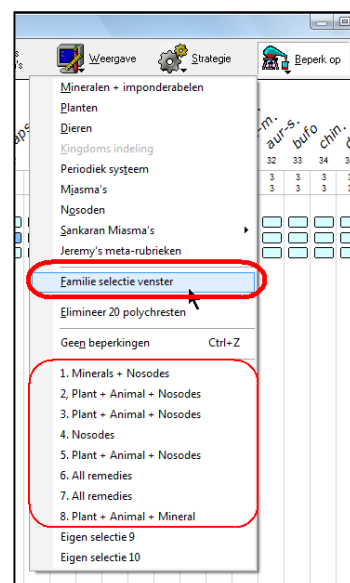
Weergave Strategie Beperk op

Mineralen + imponderabelen
Planten
Dieren
Kingdoms indeling
Periodiek systeem
Miasma's
Nosoden
Sankaran Miasma's
Jeremy's meta-rubrieken
Familie selectie venster
Elimineer 20 polychresten
Geen beperkingen Ctrl+Z
1. Minerals + Nosodes
2. Plant + Animal + Nosodes
3. Plant + Animal + Nosodes
4. Nosodes
5. Plant + Animal + Nosodes
6. All remedies
7. All remedies
8. Plant + Animal + Mineral
Eigen selectie 9
Eigen selectie 10

aur-s. bufo chin.
32 33 34
3 3 3
3 3 3